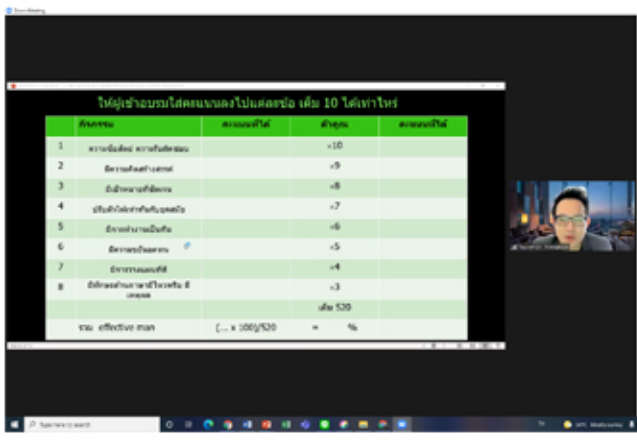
Zoom Meeting

ให้ผู้เข้าอบรมใส่คะแนนลงไปแต่ละข้อ เต็ม 10 ได้เท่าไหร่

| กิจกรรม | | คะแนนที่ได้ | ตัวคูณ | คะแนนที่ได้ |
|---|---|---|---|---|
| 1 | ความซื่อสัตย์ ความรับผิดชอบ | | x10 | |
| 2 | มีความคิดสร้างสรรค์ | | x9 | |
| 3 | มีเป้าหมายที่ชัดเจน | | x8 | |
| 4 | ปรับตัวได้เข้ากับกับบุคคลอื่น | | x7 | |
| 5 | มีการทำงานเป็นทีม | | x6 | |
| 6 | มีการพร้อมสอน | | x5 | |
| 7 | มีการวางแผนที่ดี | | x4 | |
| 8 | มีทักษะด้านภาษาที่ใช้ในการ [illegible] | | x3 | |
| | | | เต็ม 520 | |
| | รวม effective man | (… x 100)/520 | = | % |

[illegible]

Type here to search